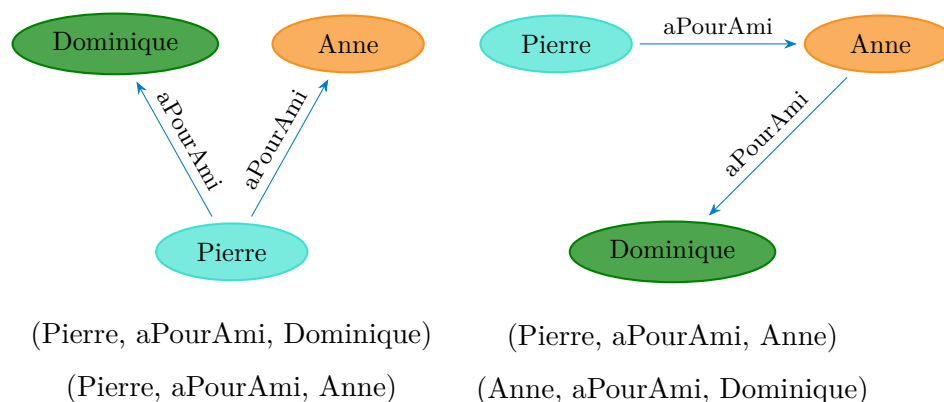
Dominique

Anne

aPourAmi

aPourAmi

Pierre

(Pierre, aPourAmi, Dominique)

(Pierre, aPourAmi, Anne)

Pierre

aPourAmi

Anne

aPourAmi

Dominique

(Pierre, aPourAmi, Anne)

(Anne, aPourAmi, Dominique)